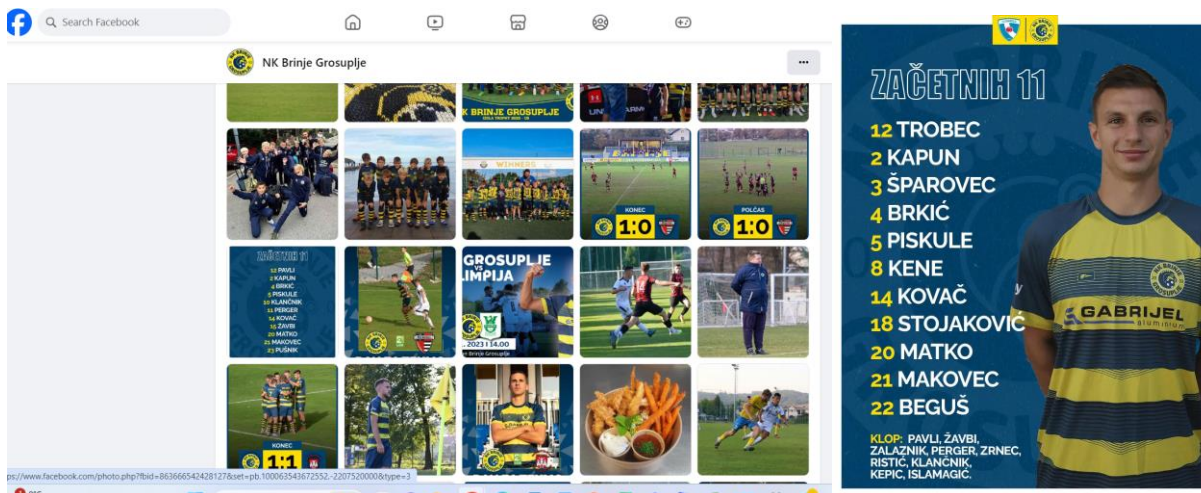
Search Facebook

NK Brinje Grosuplje

...

K BRINJE GROSUPLJE

WINNERS

KONEC 1:0

POLČAS 1:0

ZAČETNIH 11
12 PAVLI
2 KAPUN
4 BRKIĆ
5 PISKULE
8 KLANČNIK
11 PERGER
14 KOVAČ
15 ŽAVBI
20 MATKO
21 MAKOVEC
23 PUŠNIK

GROSUPLJE
vs
LIMPIJA
2023 | 14.00
Brinje Grosuplje

KONEC 1:1

ps://www.facebook.com/photo.php?fbid=863666542428127&set=pb.100063543672552.-2207520000&type=3

ZAČETNIH 11
12 TROBEC
2 KAPUN
3 ŠPAROVEC
4 BRKIĆ
5 PISKULE
8 KENE
14 KOVAČ
18 STOJAKOVIĆ
20 MATKO
21 MAKOVEC
22 BEGUŠ

KLOP: PAVLI, ŽAVBI, ZALAZNIK, PERGER, ZRNEC, RISTIĆ, KLANČNIK, KEPIC, ISLAMAGIĆ.

GABRIJEL